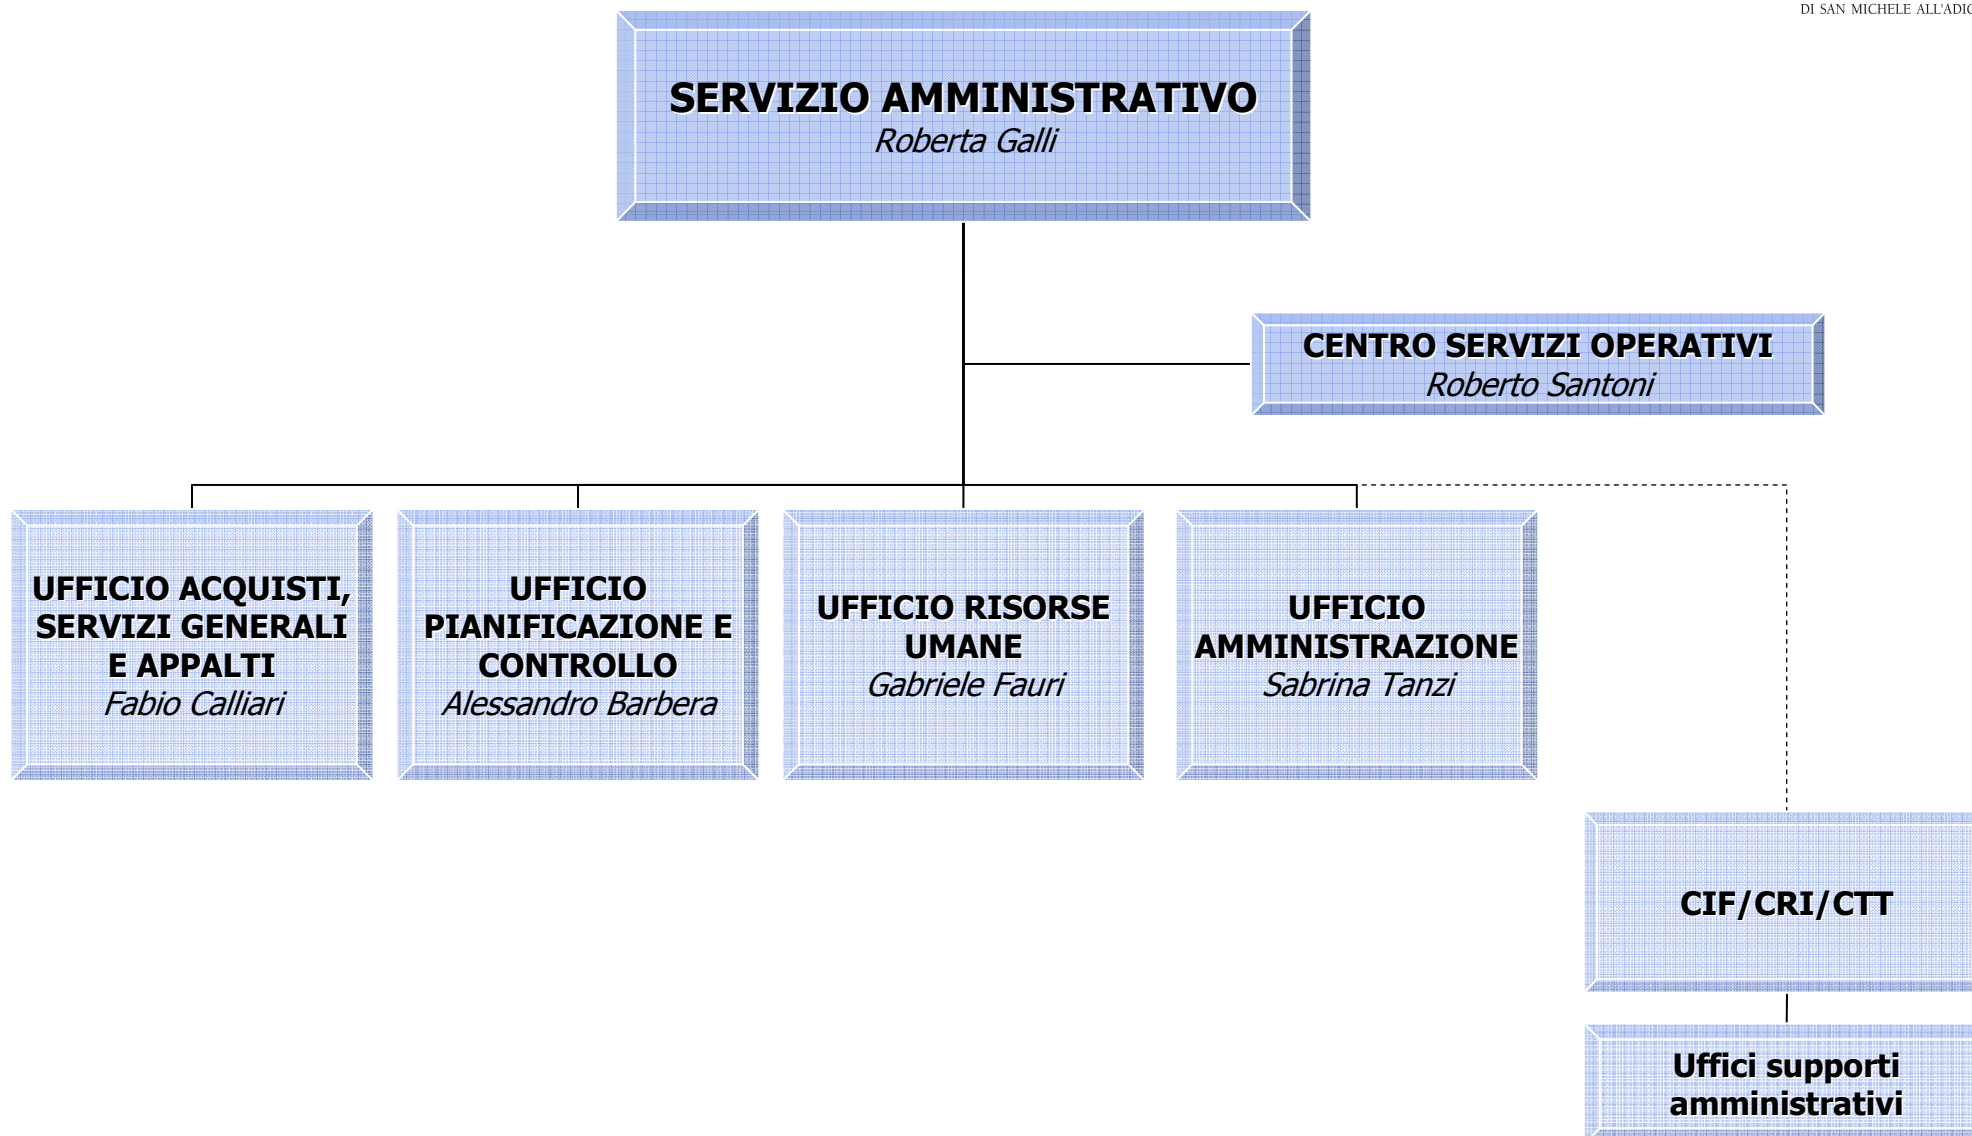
DI SAN MICHELE ALL'ADIC

SERVIZIO AMMINISTRATIVO
Roberta Galli

CENTRO SERVIZI OPERATIVI
Roberto Santoni

UFFICIO ACQUISTI, SERVIZI GENERALI E APPALTI
Fabio Calliari

UFFICIO PIANIFICAZIONE E CONTROLLO
Alessandro Barbera

UFFICIO RISORSE UMANE
Gabriele Fauri

UFFICIO AMMINISTRAZIONE
Sabrina Tanzi

CIF/CRI/CTT

Uffici supporti amministrativi